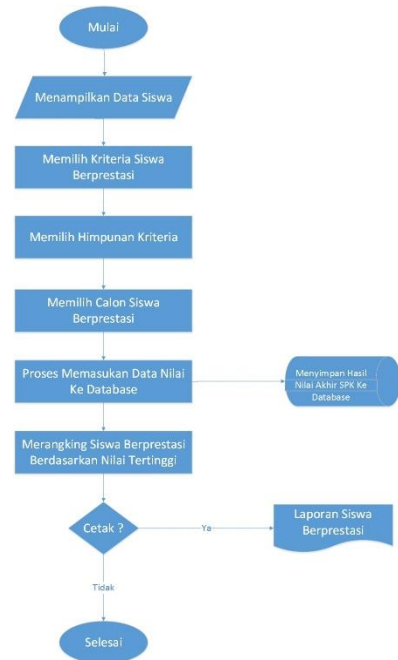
Mulai

Menampilkan Data Siswa

Memilih Kriteria Siswa Berprestasi

Memilih Himpunan Kriteria

Memilih Calon Siswa Berprestasi

Proses Memasukan Data Nilai Ke Database

Menyimpan Hasil Nilai Akhir SPK Ke Database

Merangking Siswa Berprestasi Berdasarkan Nilai Tertinggi

Cetak ?

Ya

Laporan Siswa Berprestasi

Tidak

Selesai